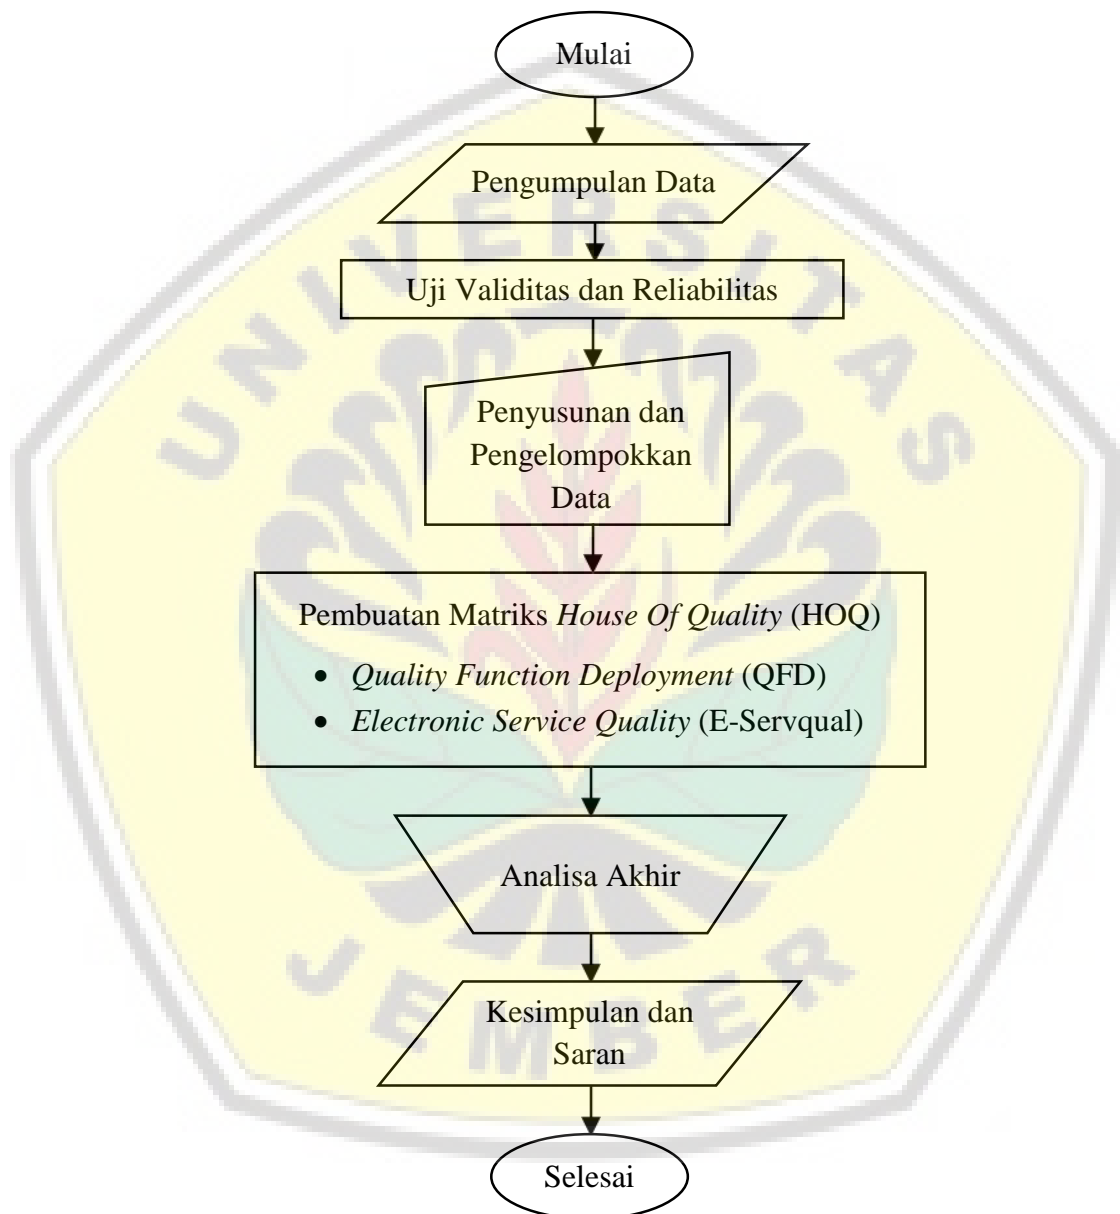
Mulai

Pengumpulan Data

Uji Validitas dan Reliabilitas

Penyusunan dan Pengelompokkan Data

Pembuatan Matriks *House Of Quality* (HOQ)

- *Quality Function Deployment* (QFD)
- *Electronic Service Quality* (E-Servqual)

Analisa Akhir

Kesimpulan dan Saran

Selesai

UNIVERSITAS JEMBER